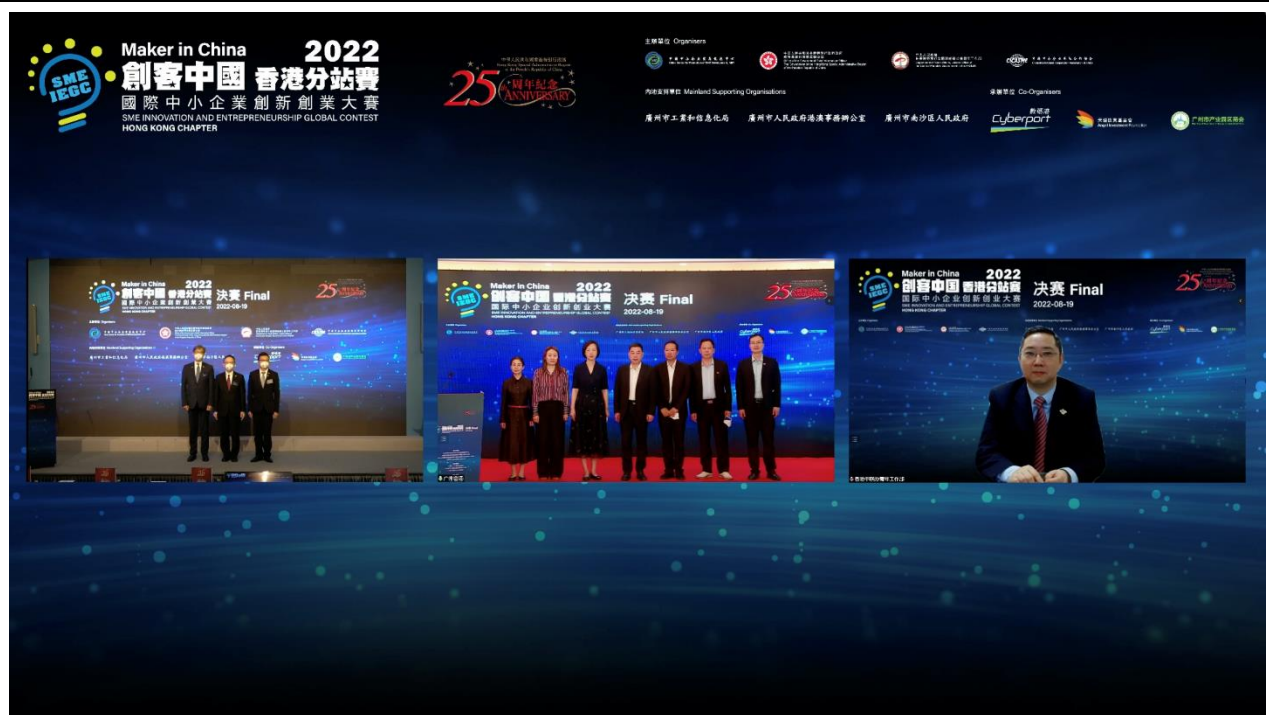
SME IEGC
Maker in China 2022
創客中國 香港分站賽
國際中小企業創新創業大賽
SME INNOVATION AND ENTREPRENEURSHIP GLOBAL CONTEST
HONG KONG CHAPTER

25 周年紀念 ANNIVERSARY

主辦單位 Organisers

內地支持單位 Mainland Supporting Organisations
廣州市工業和信息化局 廣州市人民政府港澳事務辦公室 廣州市南沙區人民政府

承辦單位 Co-Organisers
數碼港 Cyberport

Maker in China 2022
創客中國 香港分站賽
國際中小企業創新創業大賽
決賽 Final
2022-08-19

Maker in China 2022
創客中國 香港分站賽
国际中小企业创新创业大赛
决赛 Final
2022-08-19

Maker in China 2022
創客中國 香港分站賽
国际中小企业创新创业大赛
決賽 Final
2022-08-19